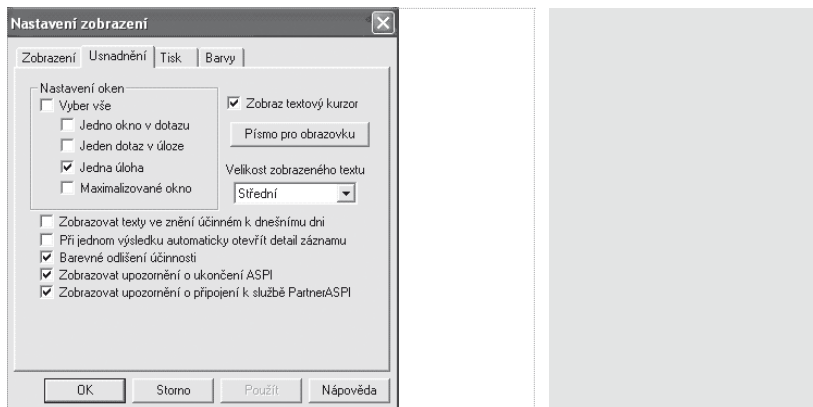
Nastavení zobrazení

Zobrazení | Usnadnění | Tisk | Barvy

Nastavení oken
Vyber vše
Jedno okno v dotazu
Jeden dotaz v úloze
Jedna úloha
Maximalizované okno

Zobraz textový kurzor

Písmo pro obrazovku

Velikost zobrazeného textu
Střední

Zobrazovat texty ve znění účinném k dnešnímu dni
Při jednom výsledku automaticky otevřít detail záznamu
Barevné odlišení účinnosti
Zobrazovat upozornění o ukončení ASPI
Zobrazovat upozornění o připojení k službě PartnerASPI

OK | Storno | Použít | Nápověda